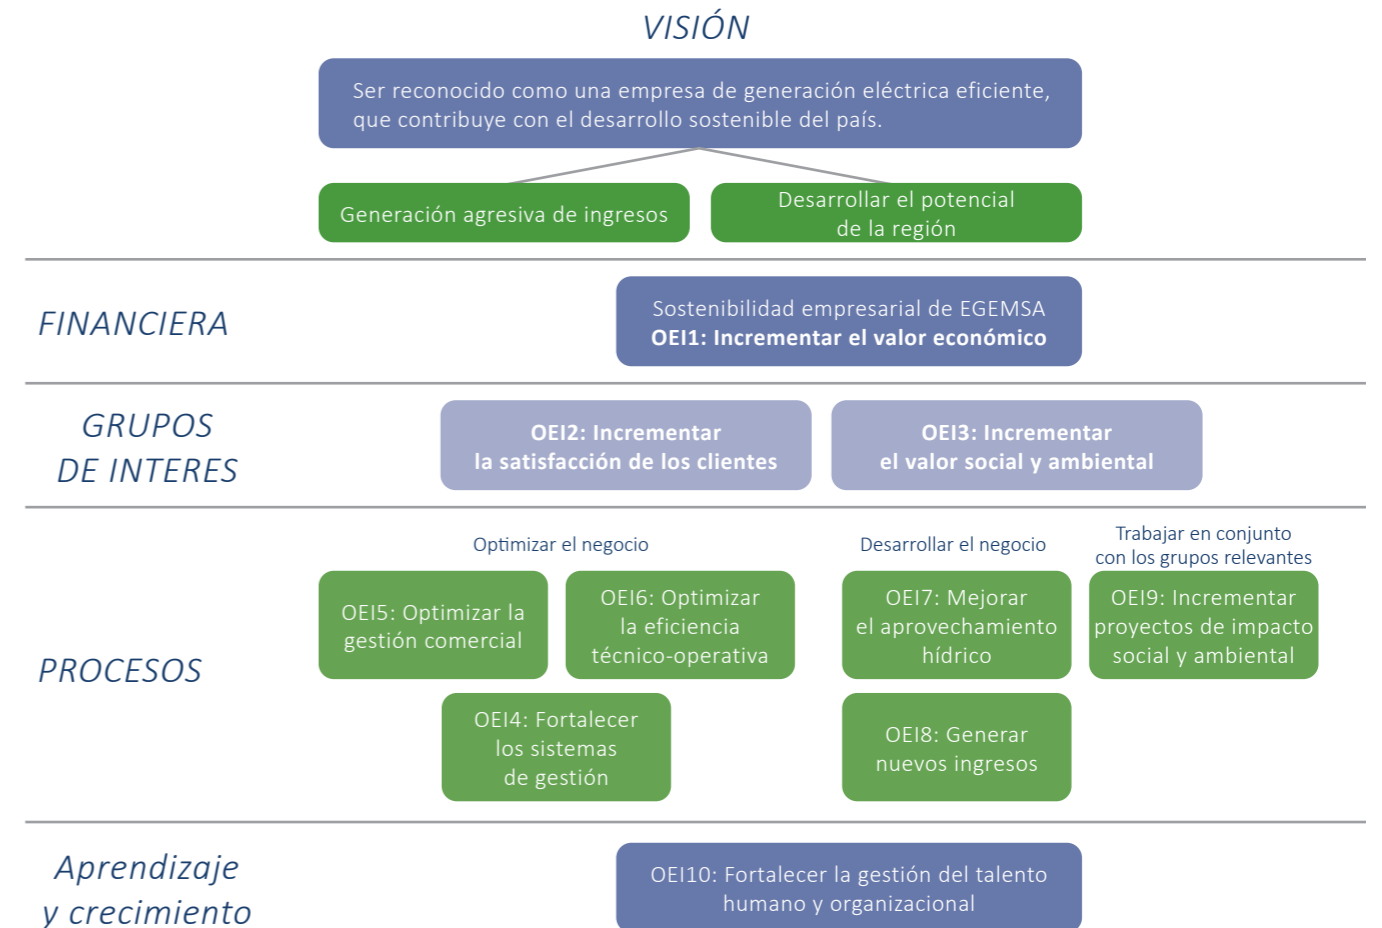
VISIÓN

Ser reconocido como una empresa de generación eléctrica eficiente, que contribuye con el desarrollo sostenible del país.

Generación agresiva de ingresos

Desarrollar el potencial de la región

FINANCIERA

Sostenibilidad empresarial de EGEMSA
**OEI1: Incrementar el valor económico**

GRUPOS DE INTERES

**OEI2: Incrementar la satisfacción de los clientes**

**OEI3: Incrementar el valor social y ambiental**

PROCESOS

Optimizar el negocio

OEI5: Optimizar la gestión comercial

OEI6: Optimizar la eficiencia técnico-operativa

OEI4: Fortalecer los sistemas de gestión

Desarrollar el negocio

OEI7: Mejorar el aprovechamiento hídrico

OEI8: Generar nuevos ingresos

Trabajar en conjunto con los grupos relevantes

OEI9: Incrementar proyectos de impacto social y ambiental

Aprendizaje y crecimiento

OEI10: Fortalecer la gestión del talento humano y organizacional